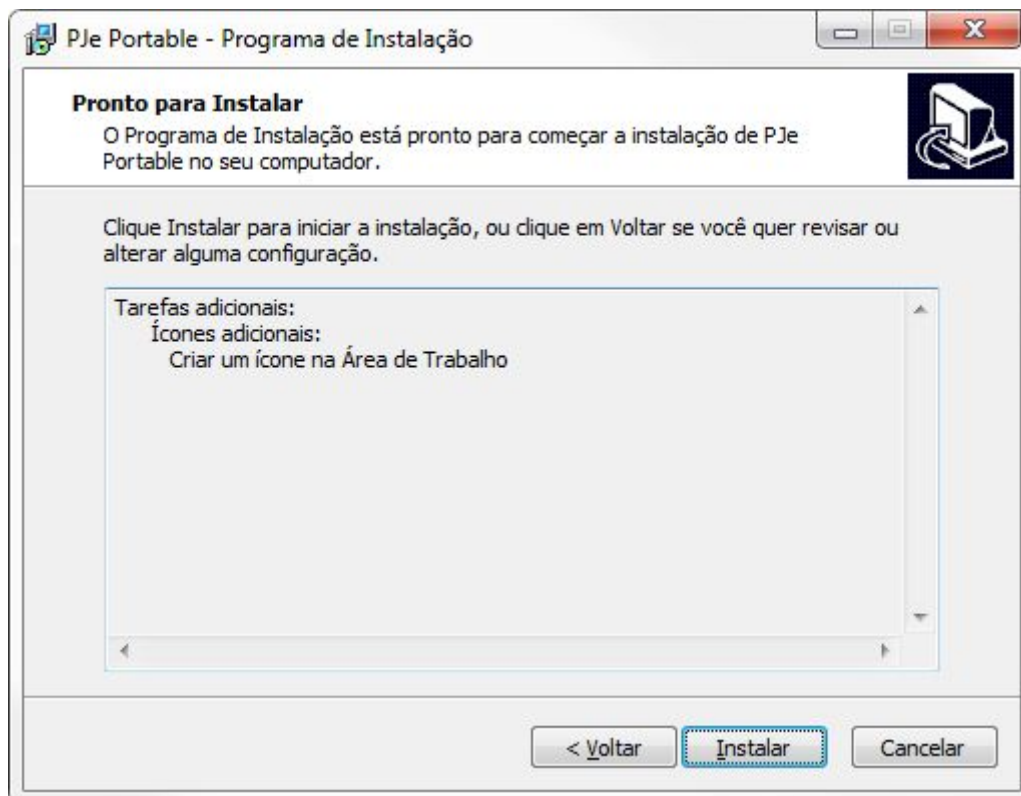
PJe Portable - Programa de Instalação

Pronto para Instalar
O Programa de Instalação está pronto para começar a instalação de PJe Portable no seu computador.

Clique Instalar para iniciar a instalação, ou clique em Voltar se você quer revisar ou alterar alguma configuração.

Tarefas adicionais:
Ícones adicionais:
Criar um ícone na Área de Trabalho

< Voltar
Instalar
Cancelar